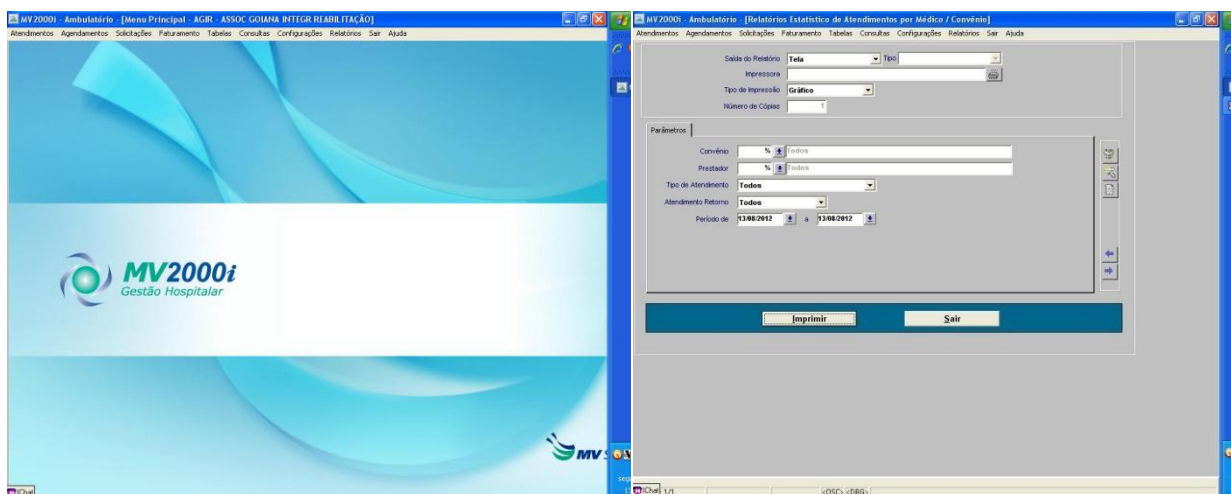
MV2000i - Ambulatório - [Menu Principal - AGIR - ASSOC GOIANA INTEGR REABILITAÇÃO]
Atendimentos Agendamentos Solicitações Faturamento Tabelas Consultas Configurações Relatórios Sair Ajuda

MV2000i
Gestão Hospitalar

MV

MV2000i - Ambulatório - [Relatórios Estatístico de Atendimentos por Médico / Convênio]
Atendimentos Agendamentos Solicitações Faturamento Tabelas Consultas Configurações Relatórios Sair Ajuda

Saída do Relatório Tela Tipo
Impressora
Tipo de Impressão Gráfico
Número de Cópias 1

Parâmetros

Convênio % Todos
Prestador % Todos
Tipo de Atendimento Todos
Atendimento Retorno Todos
Período de 13/08/2012 a 13/08/2012

Imprimir
Sair

1/1
<OSC> <DBG>